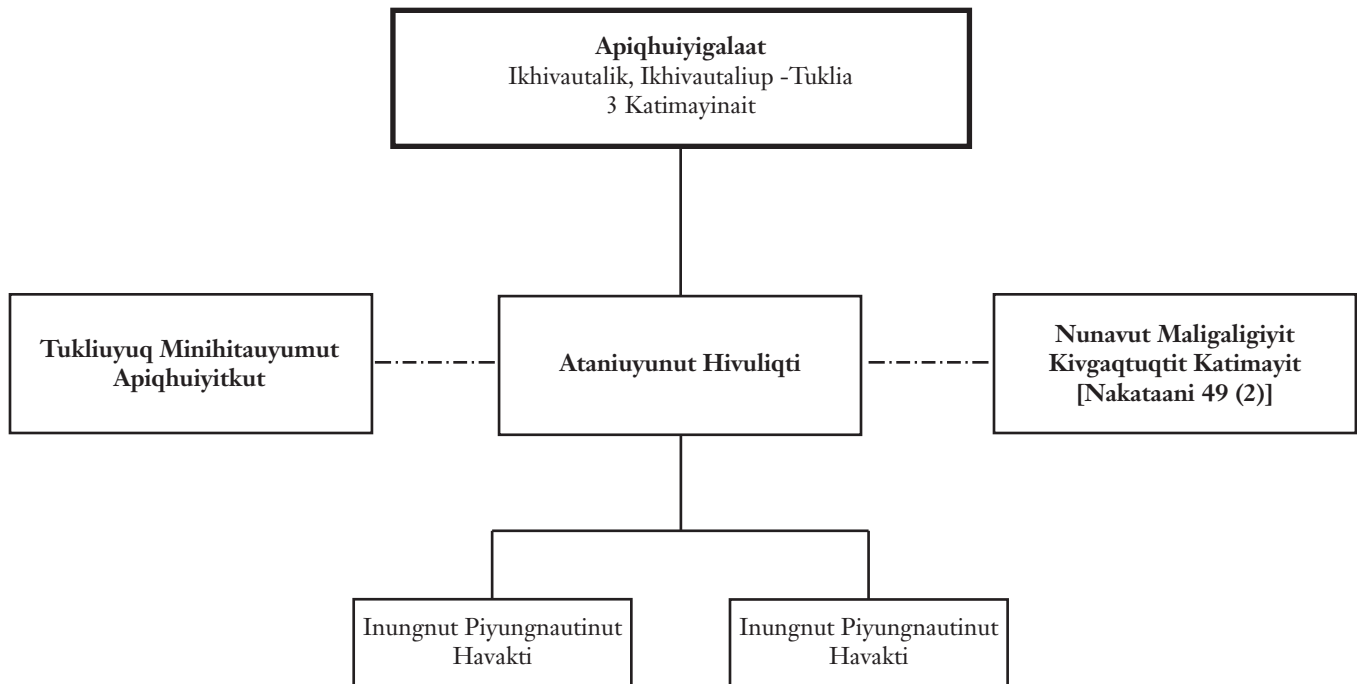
Apiqhuiyigalaat
Ikhivautalik, Ikhivautaliup -Tuklia
3 Katimayinait

Tukliuyuq Minihitauyumut Apiqhuiyitkut

Ataniuyunut Hivuliqti

Nunavut Maligaligiyit Kivgaqtuqtit Katimayit [Nakataani 49 (2)]

Inungnut Piyungnautinut Havakti

Inungnut Piyungnautinut Havakti